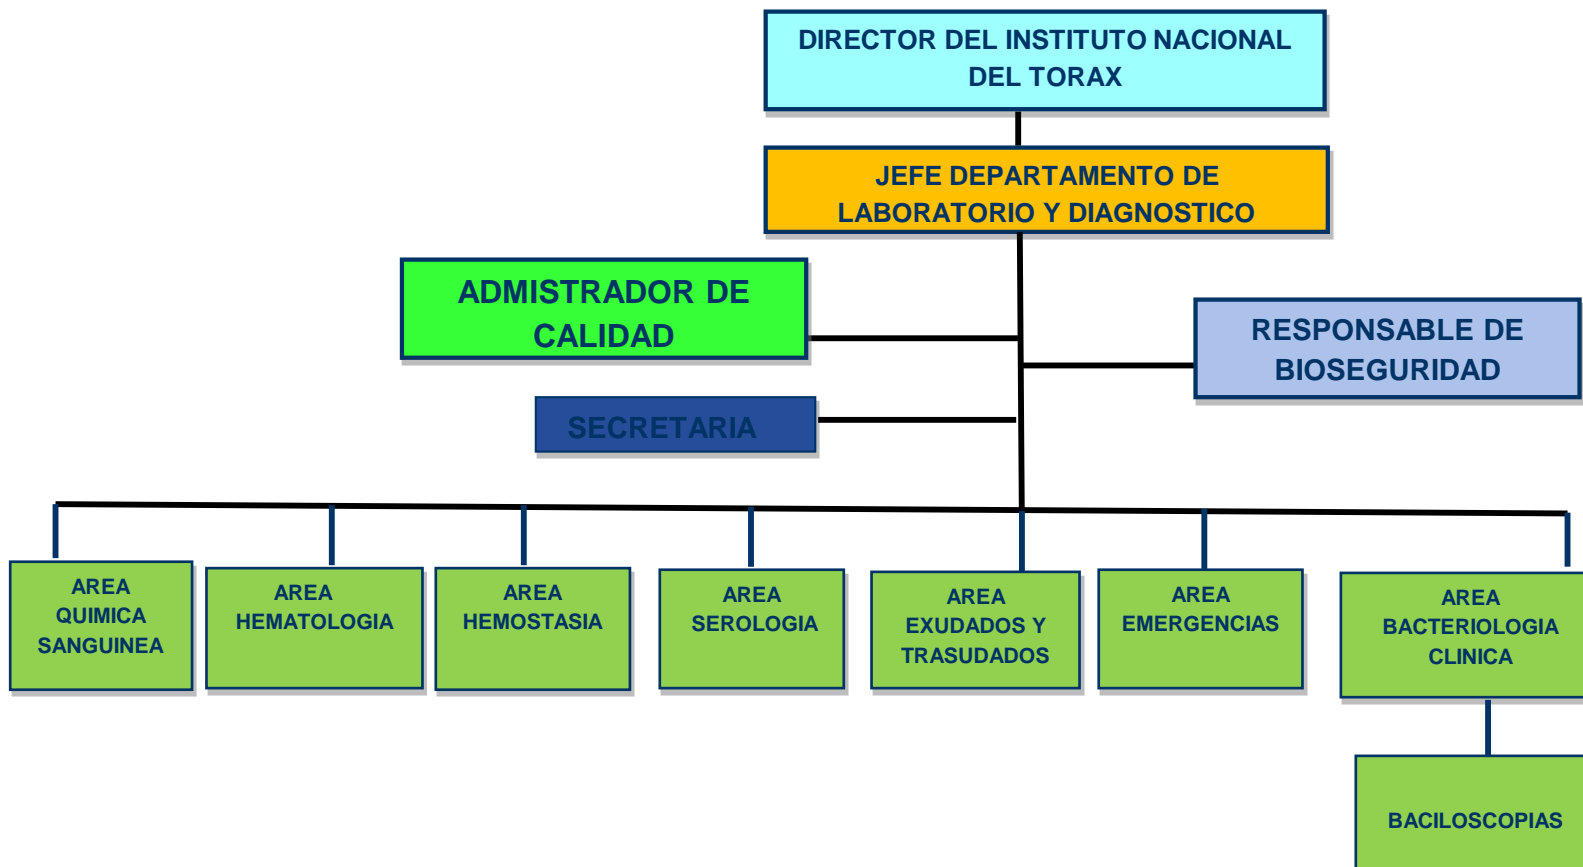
DIRECTOR DEL INSTITUTO NACIONAL DEL TORAX

JEFE DEPARTAMENTO DE LABORATORIO Y DIAGNOSTICO

ADMISTRADOR DE CALIDAD

RESPONSABLE DE BIOSEGURIDAD

SECRETARIA

AREA QUIMICA SANGUINEA

AREA HEMATOLOGIA

AREA HEMOSTASIA

AREA SEROLOGIA

AREA EXUDADOS Y TRASUDADOS

AREA EMERGENCIAS

AREA BACTERIOLOGIA CLINICA

BACILOSCOPIAS